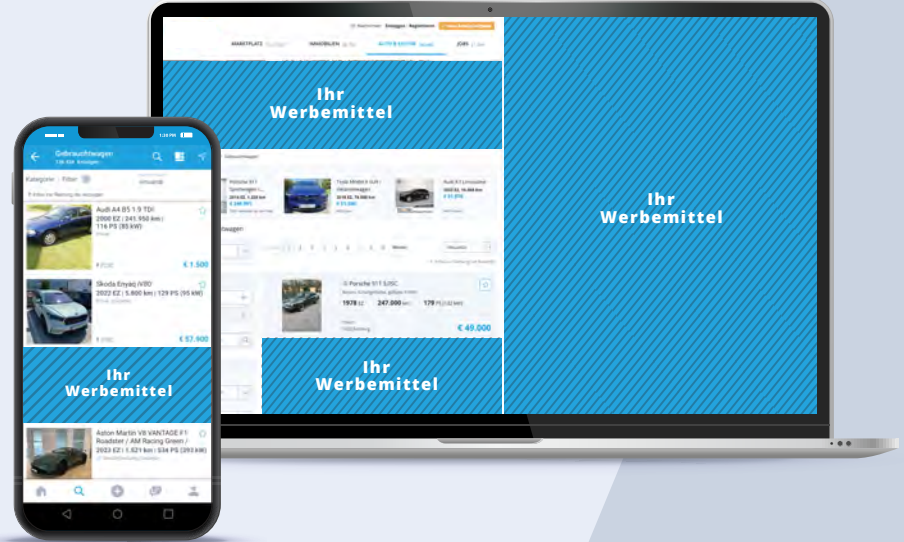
Einloggen · Registrieren

MARKTPLATZ

IMMOBILIEN

AUTO & MOTOR

JOBS

Ihr Werbemittel

Ihr Werbemittel

Audi A1 Limousine

€ 49.000

Porsche 911 (U)SC

1978

247.000

179

Ihr Werbemittel

1:28 PM

Gebrauchtwagen

Kategorie · Filter

Audi A4 B5 1.9 TDI
2000 EZ | 241.950 km | 116 PS (85 kW)

€ 1.500

Skoda Enyaq iV80
2022 EZ | 5.800 km | 129 PS (95 kW)

€ 57.900

Ihr Werbemittel

Aston Martin V8 VANTAGE F1 Roadster / AM Racing Green / 2022 EZ | 1.521 km | 534 PS (393 kW)